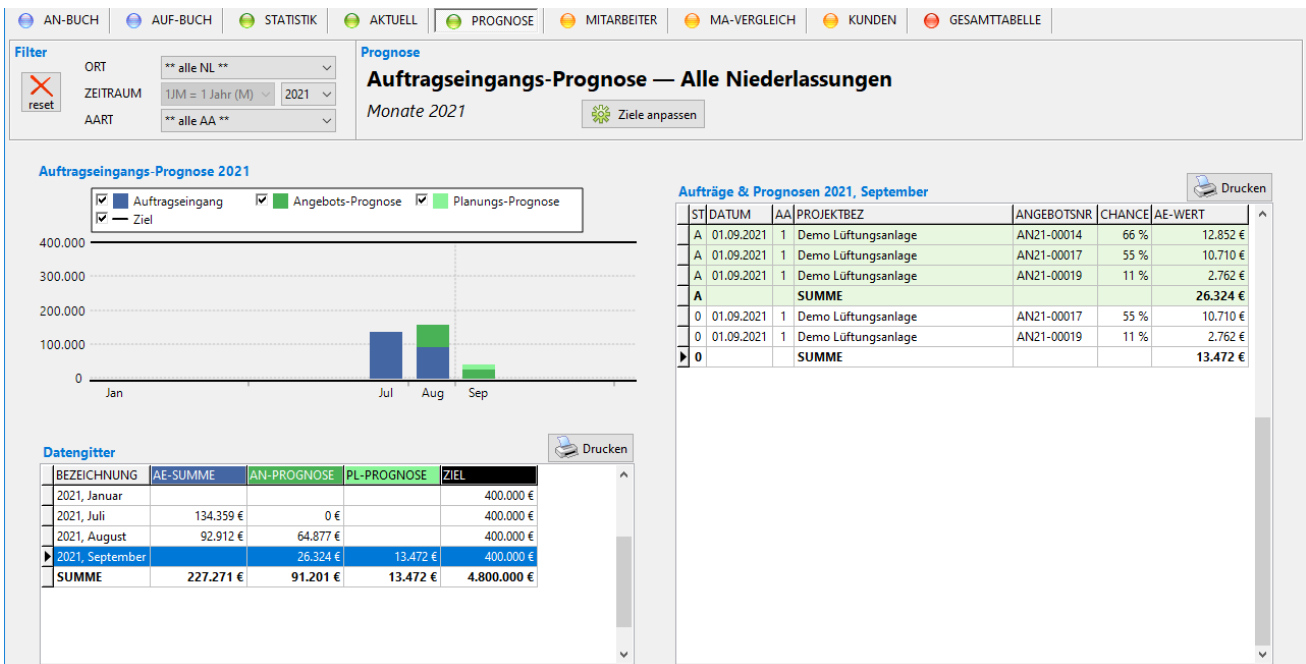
AN-BUCH AUF-BUCH STATISTIK AKTUELL PROGNOSE MITARBEITER MA-VERGLEICH KUNDEN GESAMTTABELLE

Filter
reset
ORT ** alle NL **
ZEITRAUM 1JM = 1 Jahr (M) 2021
AART ** alle AA **

Prognose
Auftragseingangs-Prognose — Alle Niederlassungen
Monate 2021
Ziele anpassen

Auftragseingangs-Prognose 2021
Auftragseingang Angebots-Prognose Planungs-Prognose
Ziel
400.000
300.000
200.000
100.000
0
Jan Jul Aug Sep

Datengitter
Drucken

| BEZEICHNUNG | AE-SUMME | AN-PROGNOSE | PL-PROGNOSE | ZIEL |
|---|---|---|---|---|
| 2021, Januar | | | | 400.000 € |
| 2021, Juli | 134.359 € | 0 € | | 400.000 € |
| 2021, August | 92.912 € | 64.877 € | | 400.000 € |
| 2021, September | | 26.324 € | 13.472 € | 400.000 € |
| SUMME | 227.271 € | 91.201 € | 13.472 € | 4.800.000 € |

Aufträge & Prognosen 2021, September
Drucken

| ST | DATUM | AA | PROJEKTBEZ | ANGEBOTSNR | CHANCE | AE-WERT |
|---|---|---|---|---|---|---|
| A | 01.09.2021 | 1 | Demo Lüftungsanlage | AN21-00014 | 66 % | 12.852 € |
| A | 01.09.2021 | 1 | Demo Lüftungsanlage | AN21-00017 | 55 % | 10.710 € |
| A | 01.09.2021 | 1 | Demo Lüftungsanlage | AN21-00019 | 11 % | 2.762 € |
| A | | | SUMME | | | 26.324 € |
| 0 | 01.09.2021 | 1 | Demo Lüftungsanlage | AN21-00017 | 55 % | 10.710 € |
| 0 | 01.09.2021 | 1 | Demo Lüftungsanlage | AN21-00019 | 11 % | 2.762 € |
| 0 | | | SUMME | | | 13.472 € |